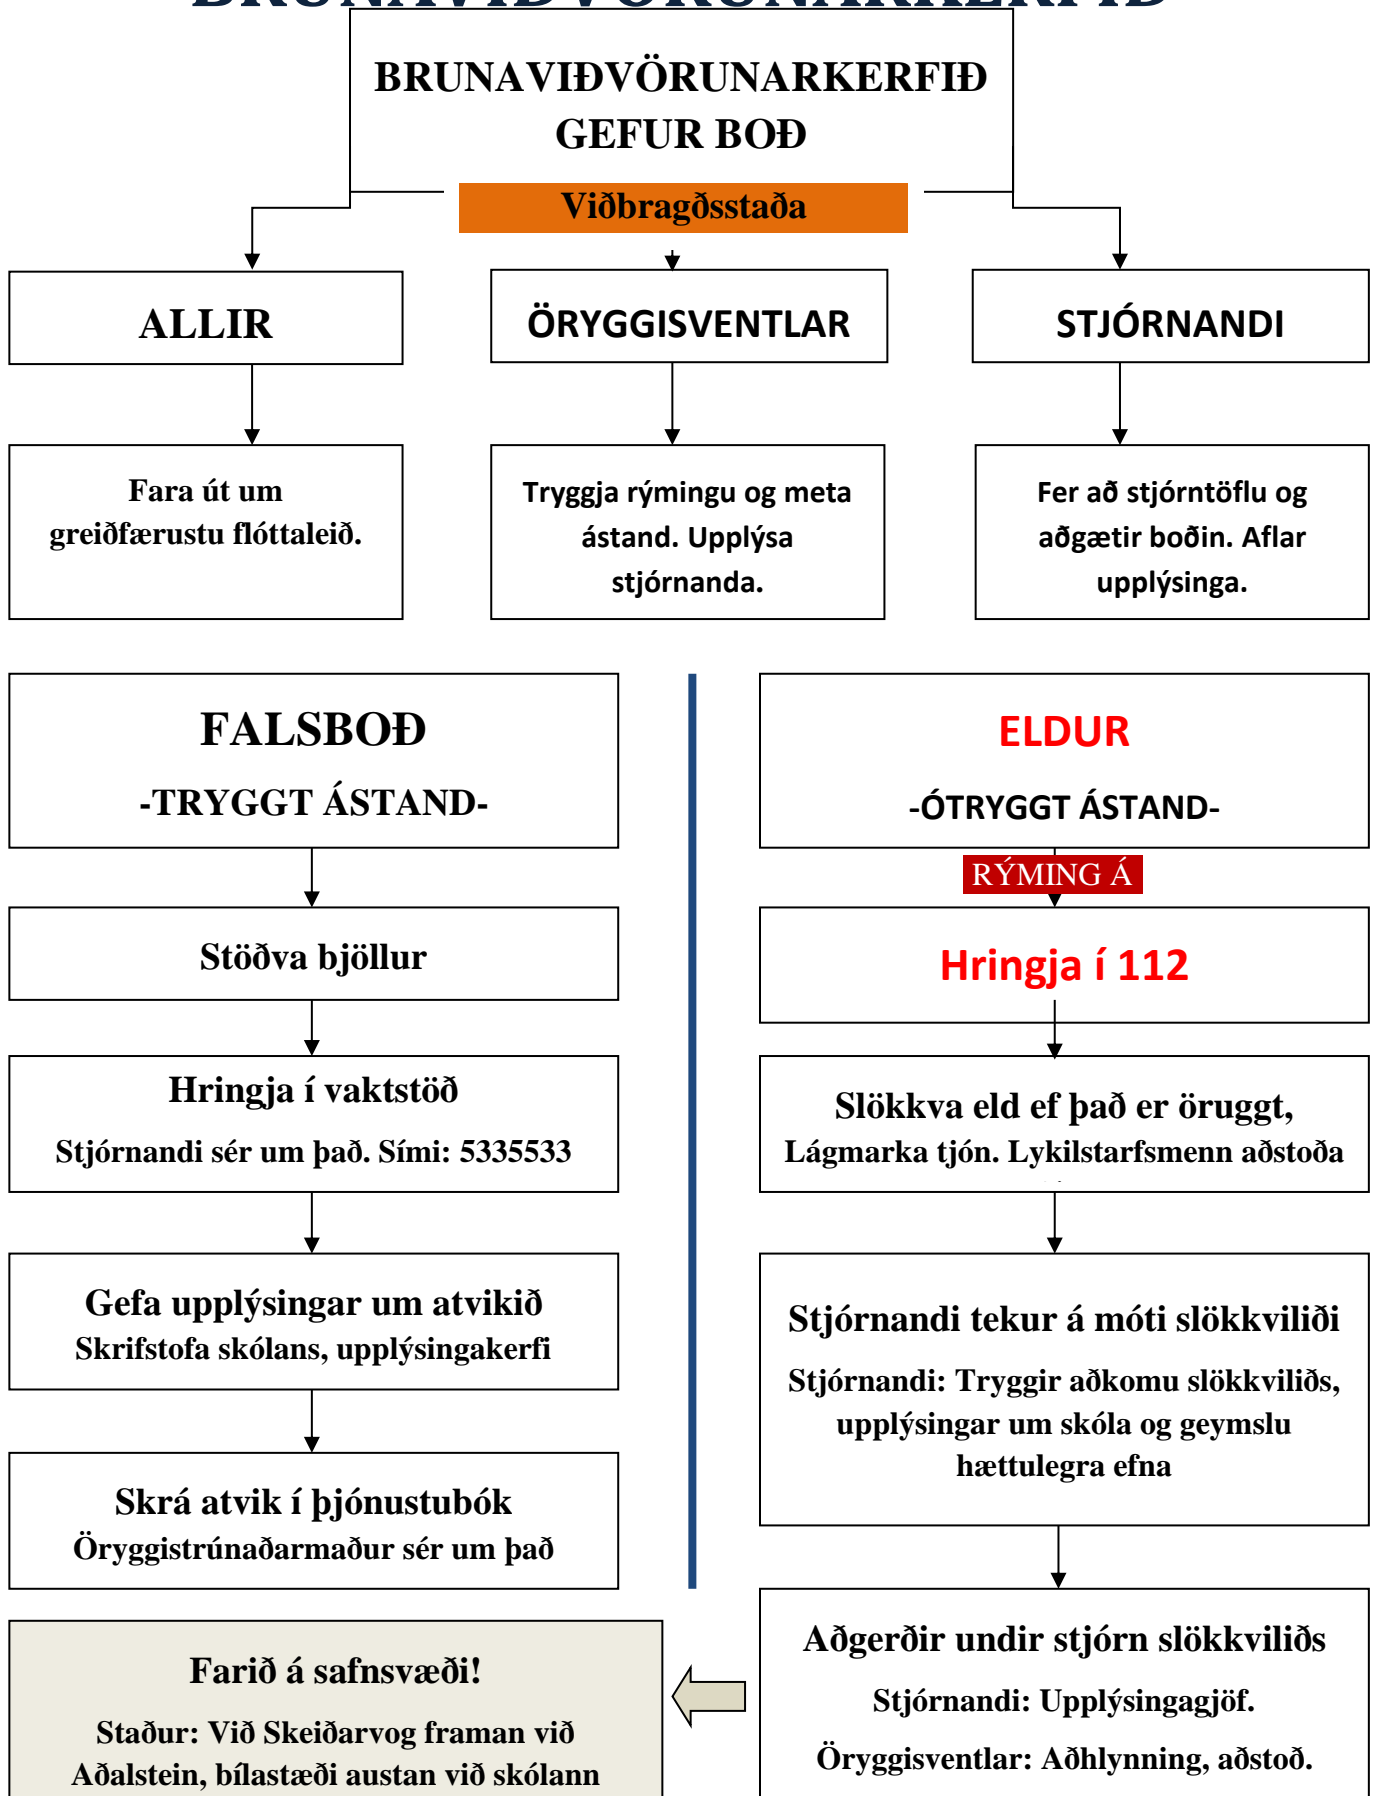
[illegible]

BRUNAVIÐVÖRUNARKERFIÐ GEFUR BOÐ

Viðbragðsstaða

ALLIR

ÖRYGGISVENTLAR

STJÓRNANDI

Fara út um greiðfærustu flóttaleið.

Tryggja rýmingu og meta ástand. Upplýsa stjórnanda.

Fer að stjórntöflu og aðgætir boðin. Aflar upplýsinga.

FALSBOÐ

-TRYGGT ÁSTAND-

Stöðva bjöllur

Hringja í vaktstöð

Stjórnandi sér um það. Sími: 5335533

Gefa upplýsingar um atvikið

Skrifstofa skólans, upplýsingakerfi

Skrá atvik í þjónustubók

Öryggistrúnaðarmaður sér um það

Farið á safnsvæði!

Staður: Við Skeiðarvog framan við Aðalstein, bílastæði austan við skólann

ELDUR

-ÓTRYGGT ÁSTAND-

RÝMING Á

Hringja í 112

Slökkva eld ef það er öruggt,

Lágmarka tjón. Lykilstarfsmenn aðstoða

Stjórnandi tekur á móti slökkviliði

Stjórnandi: Tryggir aðkomu slökkviliðs, upplýsingar um skóla og geymslu hættulegra efna

Aðgerðir undir stjórn slökkviliðs

Stjórnandi: Upplýsingagjöf.

Öryggisventlar: Aðhlynning, aðstoð.